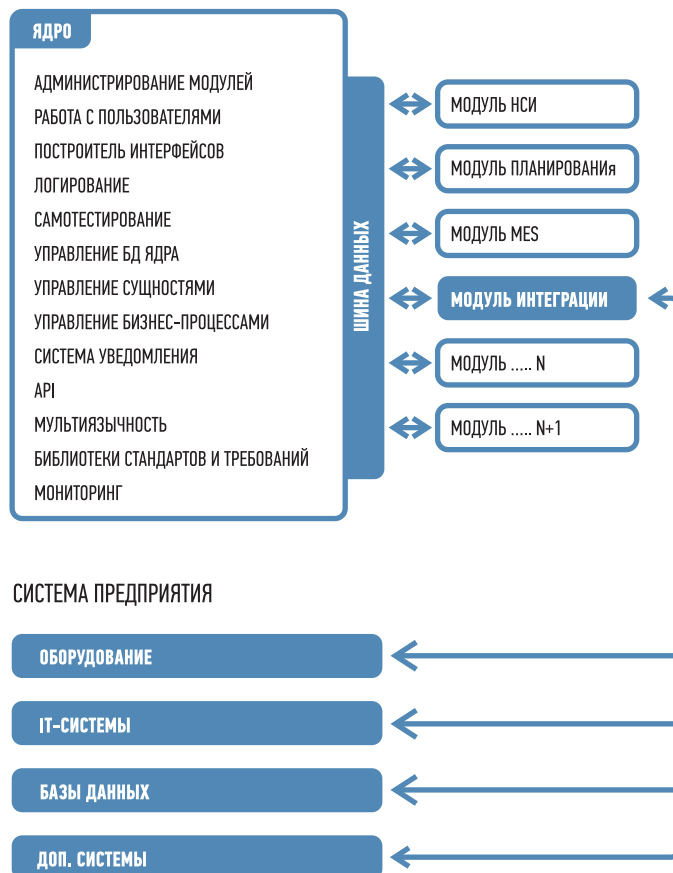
ЯДРО

АДМИНИСТРИРОВАНИЕ МОДУЛЕЙ
РАБОТА С ПОЛЬЗОВАТЕЛЯМИ
ПОСТРОИТЕЛЬ ИНТЕРФЕЙСОВ
ЛОГИРОВАНИЕ
САМОТЕСТИРОВАНИЕ
УПРАВЛЕНИЕ БД ЯДРА
УПРАВЛЕНИЕ СУЩНОСТЯМИ
УПРАВЛЕНИЕ БИЗНЕС-ПРОЦЕССАМИ
СИСТЕМА УВЕДОМЛЕНИЯ
API
МУЛЬТИЯЗЫЧНОСТЬ
БИБЛИОТЕКИ СТАНДАРТОВ И ТРЕБОВАНИЙ
МОНИТОРИНГ

ШИНА ДАННЫХ

МОДУЛЬ НСИ
МОДУЛЬ ПЛАНИРОВАНИя
МОДУЛЬ MES
МОДУЛЬ ИНТЕГРАЦИИ
МОДУЛЬ ..... N
МОДУЛЬ ..... N+1

СИСТЕМА ПРЕДПРИЯТИЯ

ОБОРУДОВАНИЕ
IT-СИСТЕМЫ
БАЗЫ ДАННЫХ
ДОП. СИСТЕМЫ